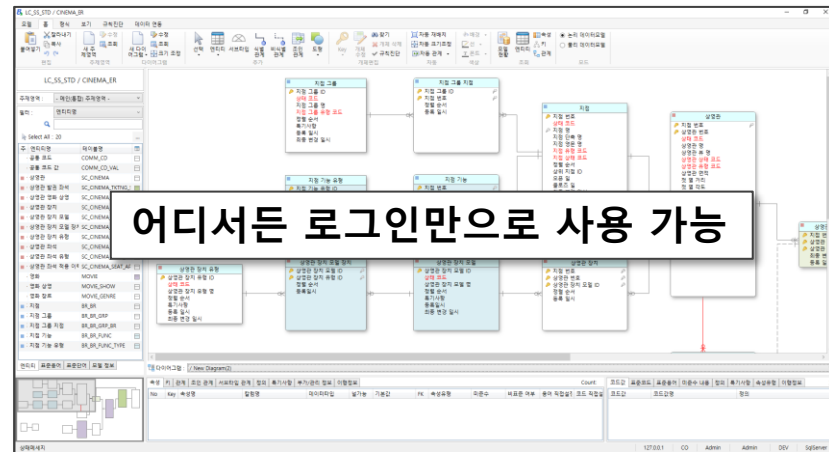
LC_SS_STD / CINEMA_ER

파일 홈 형식 보기 규칙진단 데이터 연동

붙여넣기 잘라내기 복사 서식 새 모델 새 다이어그램 선택 엔티티 서브젝트 삭제 관계 비식별 관계 찾기 자동 재배치 엔티티 속성 논리 데이터모델 물리 데이터모델

편집 모델 다이어그램 추가 개체편집 자동 색상 모드

LC_SS_STD / CINEMA_ER

주제영역 - 재인클린 주제영역 -

필터 엔티티명

Select All 0

| 엔티티명 | 테이블명 |
|---|---|
| 공통 코드 | COMM_CD |
| 공통 코드 값 | COMM_CD_VAL |
| 상영관 | SC_CINEMA |
| 상영관 발권 좌석 | SC_CINEMA_TKTNG |
| 상영관 영화 상영 | SC_CINEMA |
| 상영관 장치 | SC_CINEMA |
| 상영관 장치 유형 | SC_CINEMA |
| 상영관 장치 유형 장치 | SC_CINEMA |
| 상영관 좌석 | SC_CINEMA |
| 상영관 좌석 유형 | SC_CINEMA |
| 상영관 좌석 | SC_CINEMA |
| 상영관 좌석 작용 이력 | SC_CINEMA_STAT_AF |
| 영화 | MOVIE |
| 영화 상영 | MOVIE_SHOW |
| 영화 장르 | MOVIE_GENRE |
| 지점 | BR_BR |
| 지점 그룹 | BR_BR_GRP |
| 지점 그룹 지점 | BR_BR_GRP_BR |
| 지점 기능 | BR_BR_FUNC |
| 지점 기능 유형 | BR_BR_FUNC_TYPE |

엔티티 표준용어 표준단어 모델 정보

지점 그룹 지점 그룹 지점 지점 상영관 지점 기능 유형 지점 기능 상영관 장치 유형 상영관 장치 유형 장치 상영관 장치 모델 상영관 장치

어디서든 로그인만으로 사용 가능

다이어그램 / New Diagram(2)

속성 키 관계 프로 관계 서브타입 관계 정의 특기사항 부가 관리 정보 이행정보

No. Key 속성명 컬럼명 데이터타입 널가능 기본값 FK 속성유형 따로 수 비표준 여부 용어 적합성 코드 적합성

Count

코드값 코드명 정의

상태메시지

127.0.0.1 CO Admin Admin DEV SqlServer